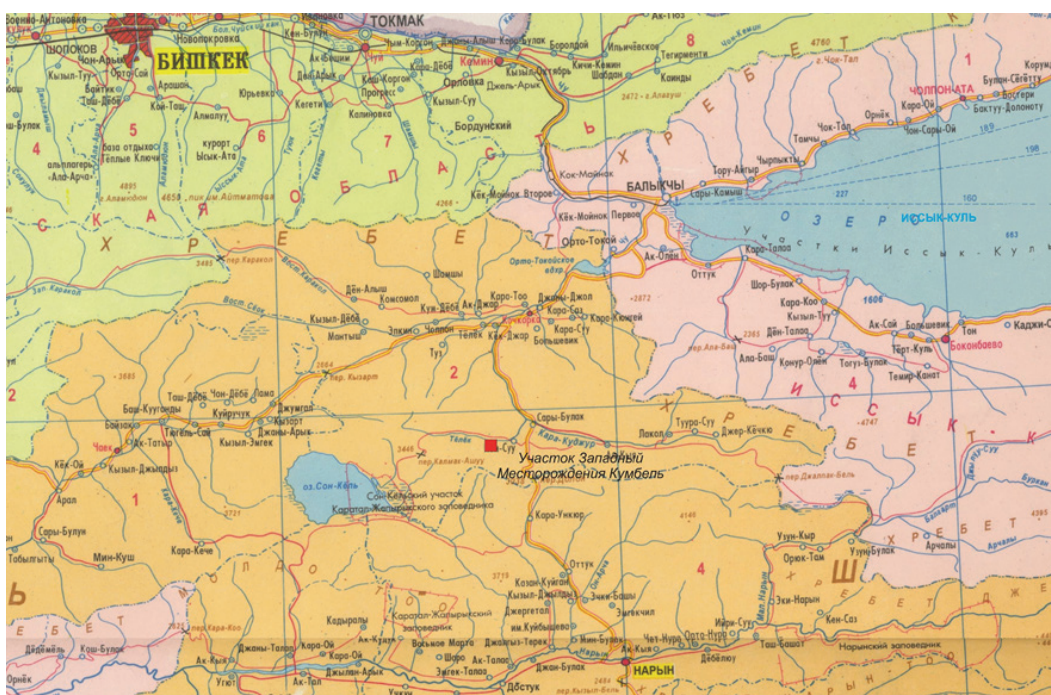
Военно-Антоновка
ТОКМАК
Шопоков
БИШКЕК
Новопокровка
Кызыл-Туу
Орто-Сай
Арашан
Кой-Таш
Юрьевка
Таш-Дёбё
Алмалуу
База отдыха
Тёплые Ключи
курорт
Ысык-Ата
альплагерь
Ала-Арча
Кегети
Кочкор
Ивановка
Калиновка
Орловка
Кызыл-Суу
Бордунский
Кемин
Кызыл-Октябрь
Джель-Арык
Кичи-Кемин
Шабдан
Бороулдой
Ильичёвское
Тегирменти
Каинды
Кок-Мойнок
БАЛЫКЧЫ
Сары-Камыш
Тору-Айгыр
Чырпыкты
Чок-Тал
Тамчы
Орнёк
Каро-Ой
Чон-Сары-Ой
ЧОЛПОН-АТА
Булан-Сёгётту
Бостери
Бактуу-Долоноту
Кёк-Мойнок Второе
Кёк-Мойнок Первое
Орто-Токой
Орто-Токойское вдхр.
Ак-Олён
Оттук
Кара-Талаа
ОЗЕРО ИССЫК-КУЛЬ
Участки Иссык-Куль
Шор-Булак
Кара-Коо
Кызыл-Туу
Дён-Талаа
Ала-Баш
Конур-Олён
Тогуз-Булак
Ак-Сай
Большевик
Тон
Каджи-Сай
Тёрт-Куль
Боконбаево
Темир-Канат
Дён-Алыш
Шамшы
Комсомол
Кук-Дёбё
Ак-Джол
Кара-Тоо
Джаны-Джол
Кара-Саз
Кара-Кюнгей
Кочкорка
Кызыл-Дёбё
Эпкин
Чолпон
Мантыш
Тёпёк
Кош-Джар
Кара-Суу
Большевик
Туз
пер. Кызарт
Таш-Дёбё
Чон-Дёбё
Баш-Кугенды
Байзак
Ак-Таш
Тегель-Саз
Куйручук
Джумгал
Джаны-Арык
Кызыл-Эмгек
Сары-Булак
Туура-Суу
Джер-Кёчкю
Лахол
Кара-Куджур
Участок Западный
Месторождения Кумбель
пер. Келмек-Ашуу
оз. Сон-Куль
Сон-Кёльский участок
Каратал-Жапырыкского заповедника
Кара-Үнкюр
Чаек
Кёк-Ой
Кызыл-Джылдыз
Арал
Сары-Булун
Тобылгыты
Мин-Куш
Кара-Кече
Оттук
Кызыл-Куйган
Эчки-Башы
Джергетал
им. Куйбышева
Эшкечил
Каратал-Жапырыкский заповедник
Кадыралы
Кара-Ой
Ак-Кыя
Восьмое Марта
Джалпак-Терек
Мин-Булак
Чет-Нура
Орто-Нура
Ийри-Суу
Ак-Талаа
Джан-Булак
НАРЫН
Дёбёлюу
Таш-Башат
Нарынский заповедник
Кен-Саз
Эки-Нарын
Узун-Кыр
Орюк-Там
Уузун-Булак
Арчалы
Джылан-Арык
Ак-Тал
Кош-Булак
Орнёк
Дёрдёмёл
Дёстук
Угют
Уккен
Каракол
пер. Джаплан-Бель
2484
1606